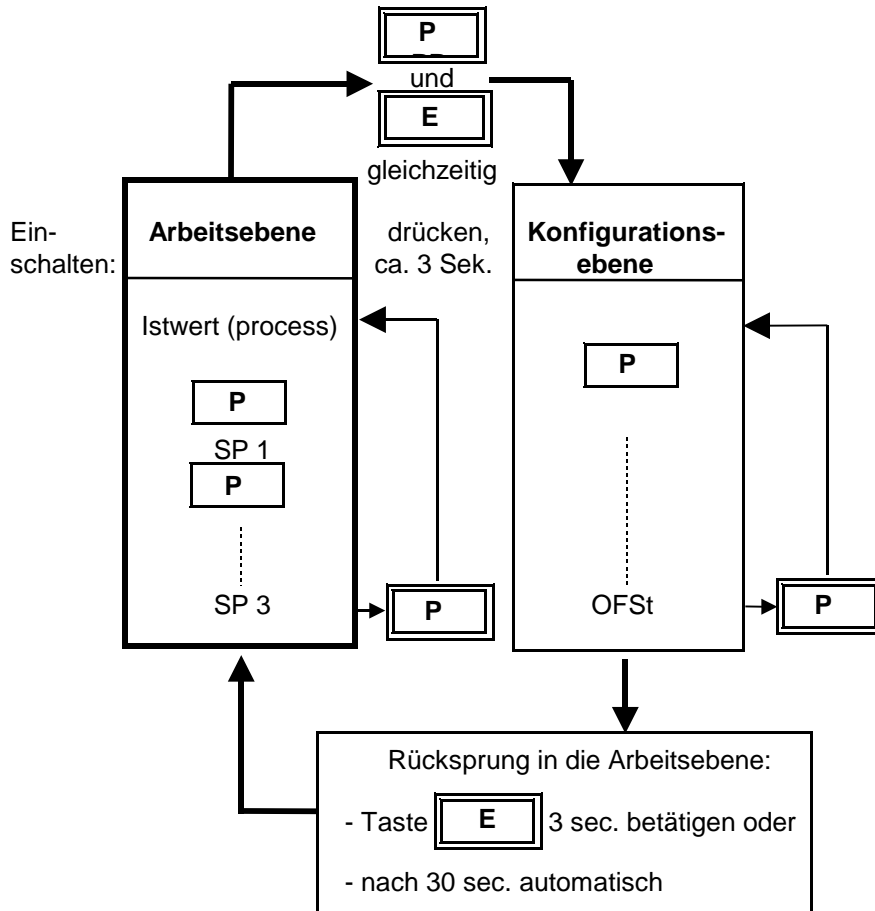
P

und

E

gleichzeitig

drücken, ca. 3 Sek.

Ein-schalten:

Arbeitsebene

Istwert (process)

P

SP 1

P

SP 3

P

Konfigurationsebene

P

OFSt

P

Rücksprung in die Arbeitsebene:

- Taste E 3 sec. betätigen oder

- nach 30 sec. automatisch